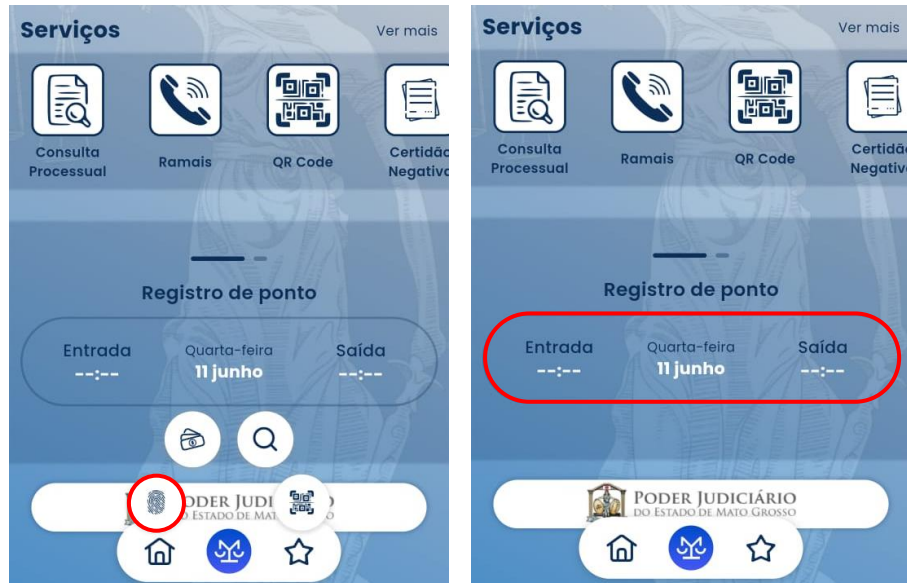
Serviços
Ver mais

Consulta Processual
Ramais
QR Code
Certidão Negativa

Registro de ponto

Entrada
--:--
Quarta-feira
11 junho
Saída
--:--

PODER JUDICIÁRIO
DO ESTADO DE MATO GROSSO

Serviços
Ver mais

Consulta Processual
Ramais
QR Code
Certidão Negativa

Registro de ponto

Entrada
--:--
Quarta-feira
11 junho
Saída
--:--

PODER JUDICIÁRIO
DO ESTADO DE MATO GROSSO